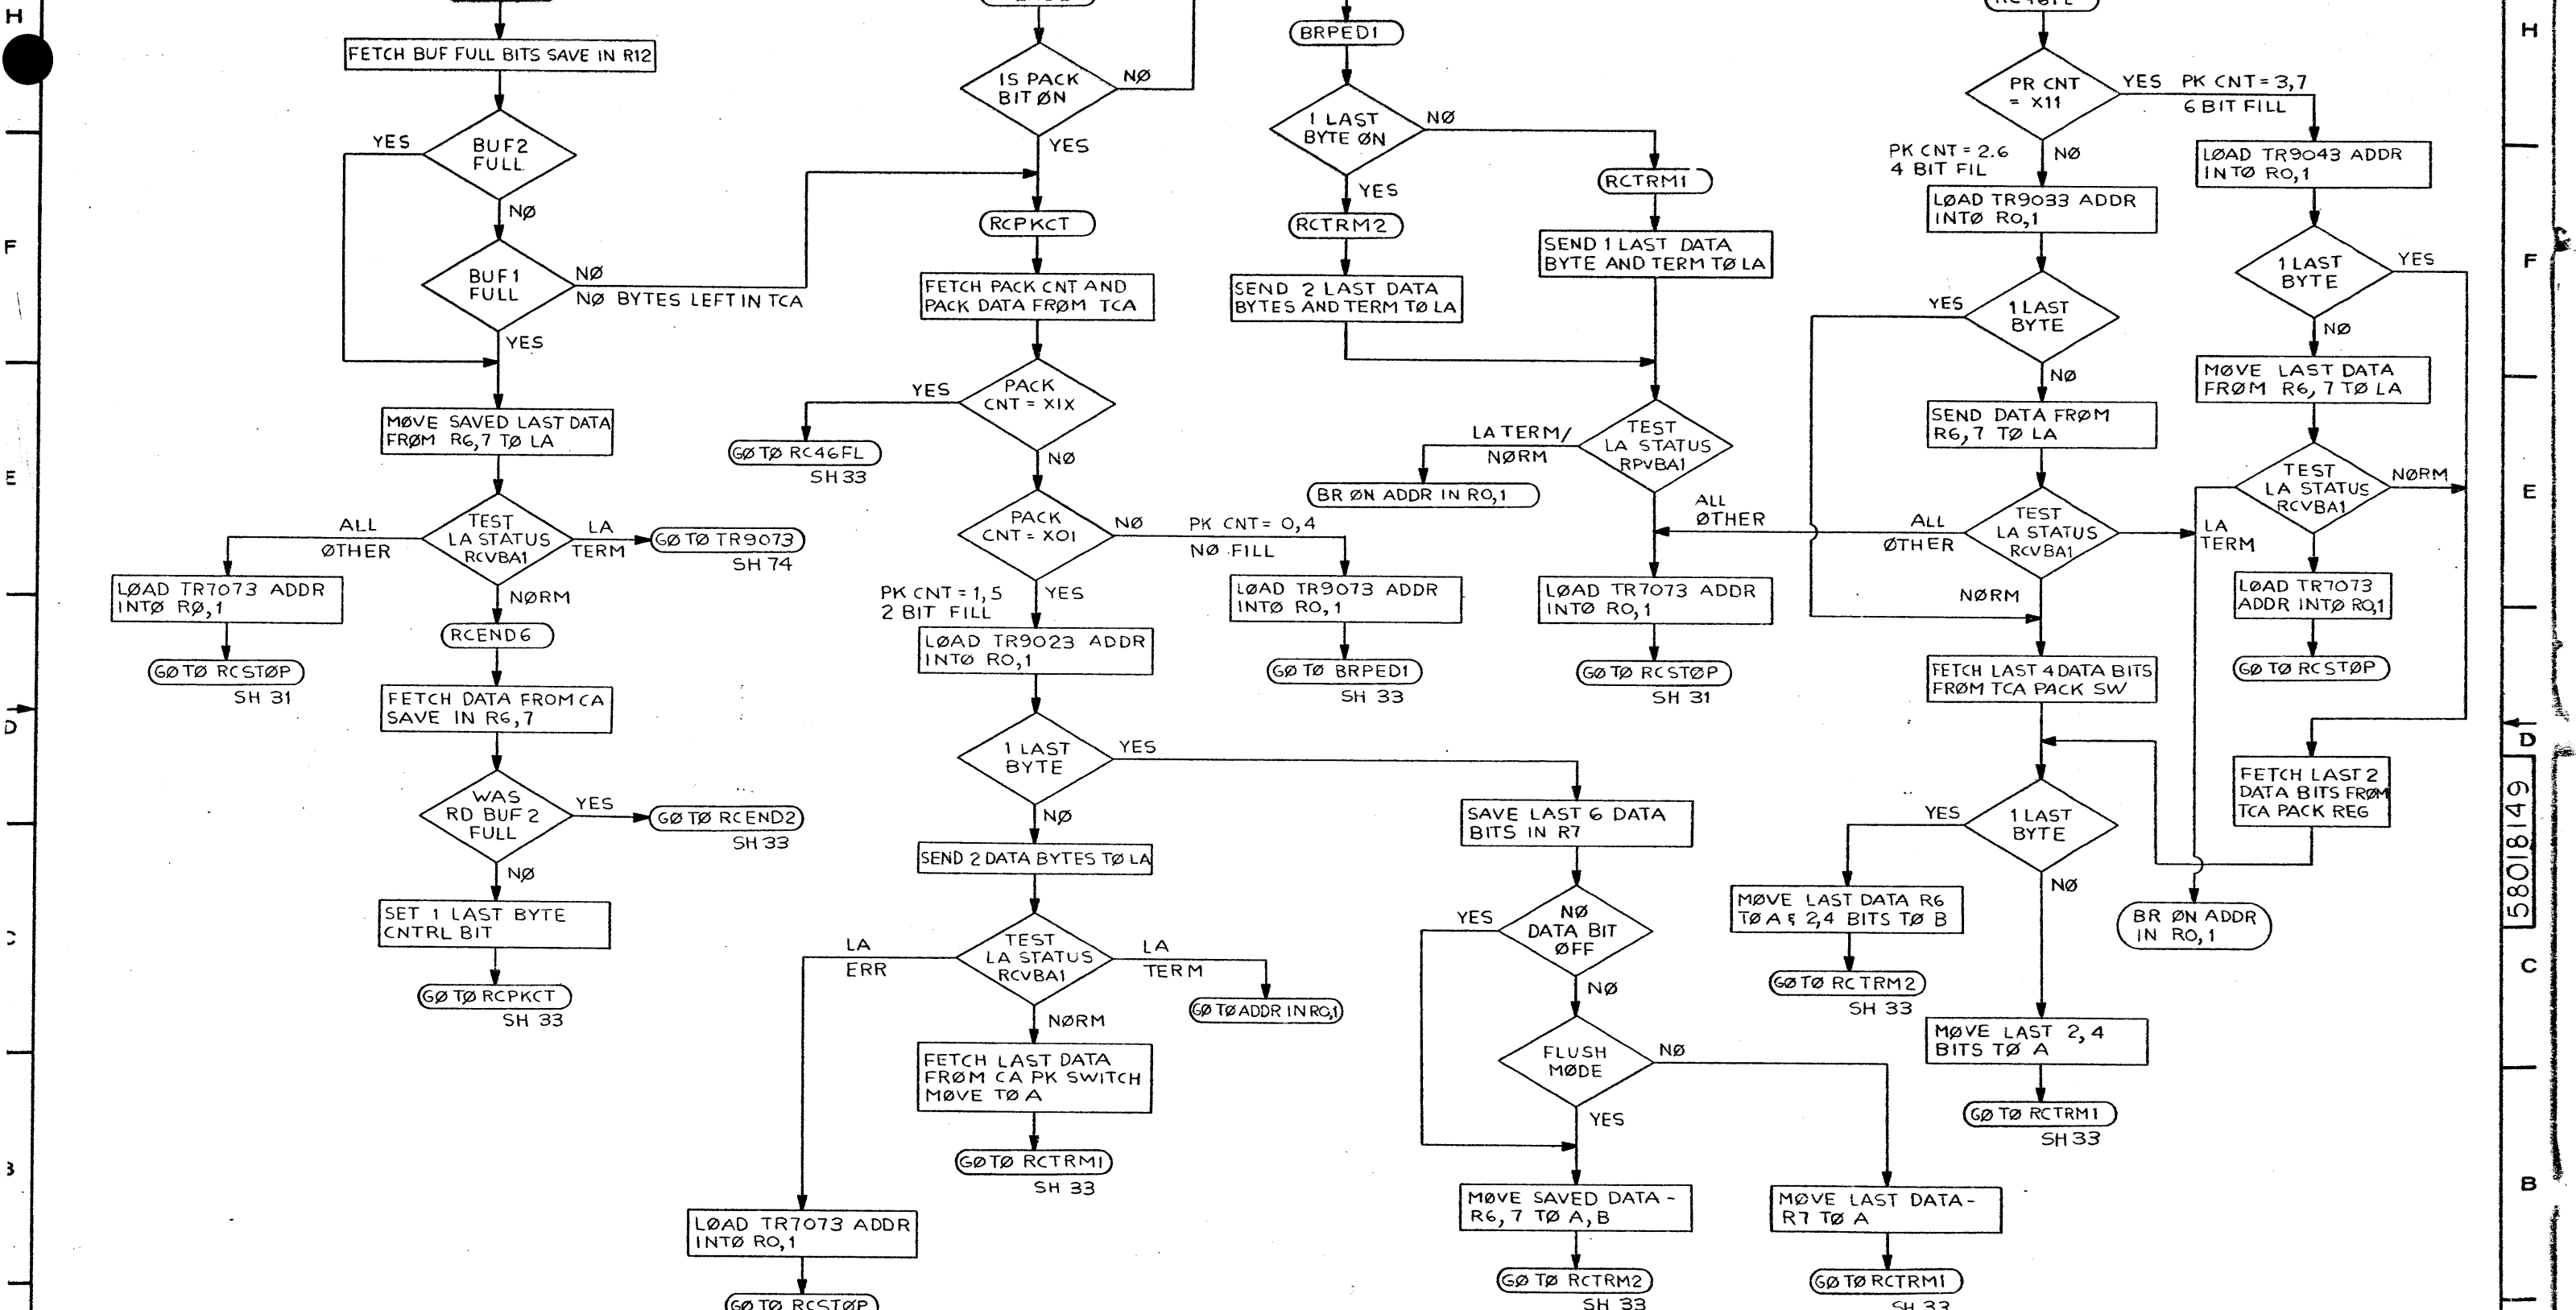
H

FETCH BUF FULL BITS SAVE IN R12

YES
BUF2 FULL
NØ

BUF1 FULL
NØ
NØ BYTES LEFT IN TCA
YES

MØVE SAVED LAST DATA FRØM R6,7 TØ LA

ALL ØTHER
TEST LA STATUS RCVBA1
LA TERM
GØ TØ TR9073
SH 74

LØAD TR7073 ADDR INTØ RØ,1
GØ TØ RCSTØP
SH 31

NØRM
RCEND6

FETCH DATA FROM CA SAVE IN R6,7

WAS RD BUF 2 FULL
YES
GØ TØ RCEND2
SH 33
NØ

SET 1 LAST BYTE CNTRL BIT

GØ TØ RCPKCT
SH 33

IS PACK BIT ØN
NØ
YES

RCPKCT

FETCH PACK CNT AND PACK DATA FRØM TCA

YES
PACK CNT = X1X
GØ TØ RC46FL
SH 33
NØ

PACK CNT = X01
NØ
PK CNT = 0,4
NØ FILL
LØAD TR9073 ADDR INTØ RO,1
GØ TØ BRPED1
SH 33

PK CNT = 1,5
2 BIT FILL
YES
LØAD TR9023 ADDR INTØ RO,1

1 LAST BYTE
YES
NØ

SEND 2 DATA BYTES TØ LA

LA ERR
TEST LA STATUS RCVBA1
LA TERM
GØ TØ ADDR IN RO,1
NØRM

FETCH LAST DATA FRØM CA PK SWITCH MØVE TØ A

GØTØ RCTRM1
SH 33

LØAD TR7073 ADDR INTØ RO,1
GØ TØ RCSTØP

BRPED1

1 LAST BYTE ØN
NØ
YES
RCTRM2

SEND 2 LAST DATA BYTES AND TERM TØ LA

RCTRM1

SEND 1 LAST DATA BYTE AND TERM TØ LA

LA TERM/ NØRM
TEST LA STATUS RPVBA1
BR ØN ADDR IN RO,1
ALL ØTHER

LØAD TR7073 ADDR INTØ RO,1
GØ TØ RCSTØP
SH 31

SAVE LAST 6 DATA BITS IN R7

YES
NØ DATA BIT ØFF
NØ

FLUSH MØDE
NØ
YES

MØVE SAVED DATA - R6, 7 TØ A, B
GØ TØ RCTRM2
SH 33

MØVE LAST DATA - R7 TØ A
GØ TØ RCTRM1
SH 33

PR CNT = X11
YES
PK CNT = 3,7
6 BIT FILL
PK CNT = 2.6
4 BIT FIL
NØ

LØAD TR9033 ADDR INTØ RO,1

LØAD TR9043 ADDR INTØ RO,1

YES
1 LAST BYTE
NØ

SEND DATA FRØM R6,7 TØ LA

ALL ØTHER
TEST LA STATUS RCVBA1
LA TERM
NØRM

FETCH LAST 4 DATA BITS FRØM TCA PACK SW

YES
1 LAST BYTE
NØ

MØVE LAST DATA R6 TØ A & 2,4 BITS TØ B
GØ TØ RCTRM2
SH 33

MØVE LAST 2, 4 BITS TØ A
GØ TØ RCTRM1
SH 33

1 LAST BYTE
YES
NØ

MØVE LAST DATA FRØM R6, 7 TØ LA

TEST LA STATUS RCVBA1
NØRM

LØAD TR7073 ADDR INTØ RO,1
GØ TØ RCSTØP

FETCH LAST 2 DATA BITS FRØM TCA PACK REG

BR ØN ADDR IN RO,1

F
E
D
C
B

5801849